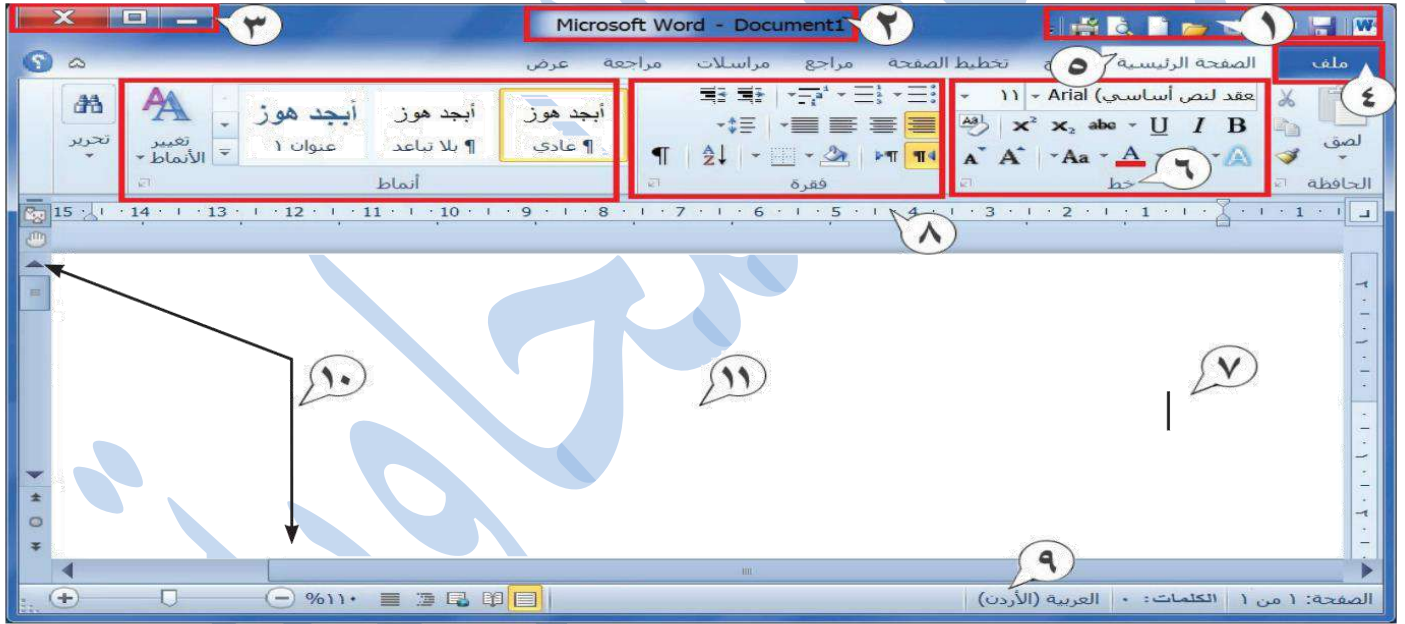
٣
Microsoft Word - Document1
٢
١
ملف
الصفحة الرئيسية
٥
تخطيط الصفحة
مراجع
مراسلات
مراجعة
عرض
٤
لصق
الحافظة
عقد لنص أساسي) Arial
١١
B I U abc $x_2$ $x^2$
A Aa A A
خط
٦
فقرة
أبجد هوز
¶ عادي
أبجد هوز
¶ بلا تباعد
أبجد هوز
عنوان ١
تغيير الأنماط
أنماط
تحرير
15 · 14 · 13 · 12 · 11 · 10 · 9 · 8 · 7 · 6 · 5 · 4 · 3 · 2 · 1 · 1
٨
١٠
١١
٧
٩
الصفحة: ١ من ١
الكلمات: ٠
العربية (الأردن)
%١١٠